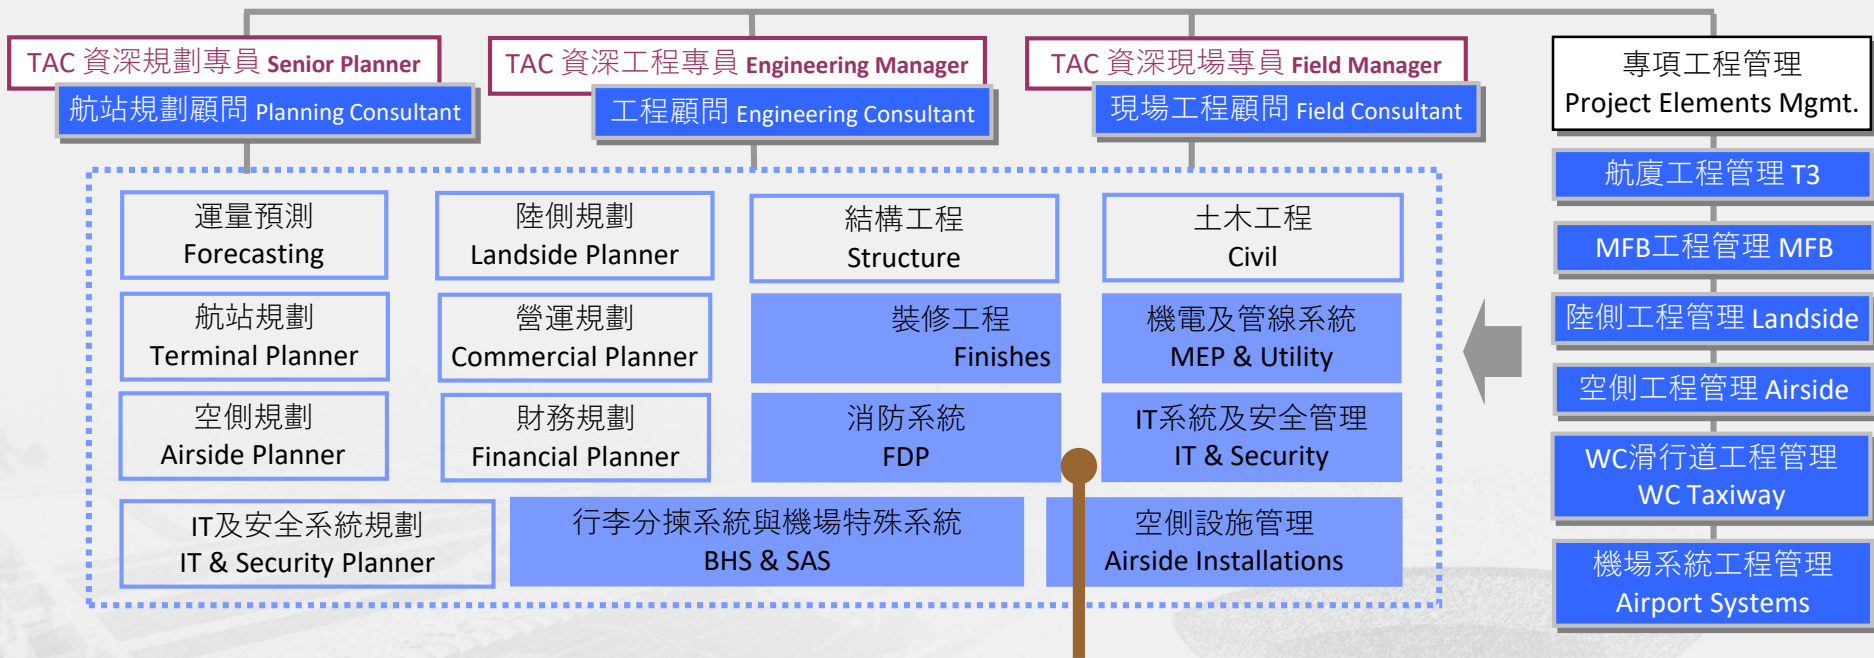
TAC 資深規劃專員 Senior Planner

航站規劃顧問 Planning Consultant

TAC 資深工程專員 Engineering Manager

工程顧問 Engineering Consultant

TAC 資深現場專員 Field Manager

現場工程顧問 Field Consultant

專項工程管理
Project Elements Mgmt.

航廈工程管理 T3

MFB工程管理 MFB

陸側工程管理 Landside

空側工程管理 Airside

WC滑行道工程管理
WC Taxiway

機場系統工程管理
Airport Systems

運量預測
Forecasting

陸側規劃
Landside Planner

結構工程
Structure

土木工程
Civil

航站規劃
Terminal Planner

營運規劃
Commercial Planner

裝修工程
Finishes

機電及管線系統
MEP & Utility

空側規劃
Airside Planner

財務規劃
Financial Planner

消防系統
FDP

IT系統及安全管理
IT & Security

IT及安全系統規劃
IT & Security Planner

行李分揀系統與機場特殊系統
BHS & SAS

空側設施管理
Airside Installations